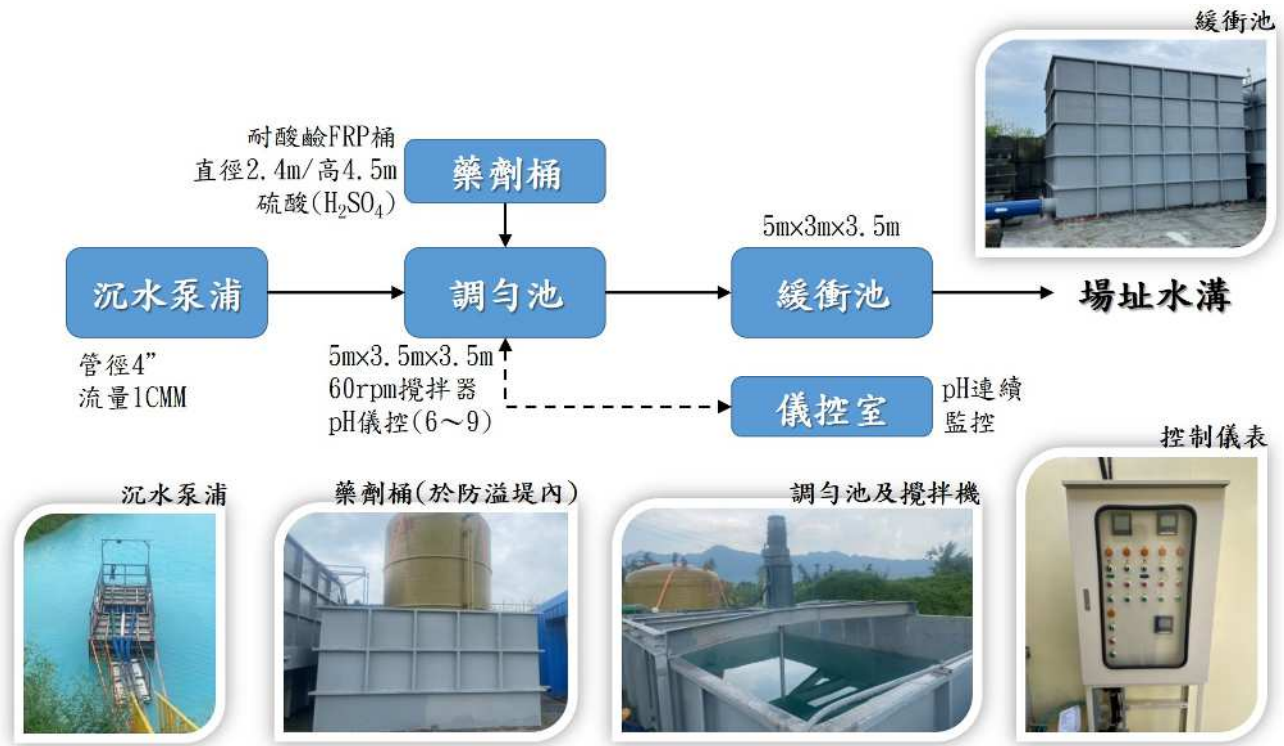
緩衝池

耐酸鹼FRP桶
直徑2.4m/高4.5m
硫酸($H_2SO_4$)

藥劑桶

5m×3m×3.5m

沉水泵浦

調勻池

緩衝池

場址水溝

管徑4"
流量1CMM

5m×3.5m×3.5m
60rpm攪拌器
pH儀控(6～9)

儀控室

pH連續
監控

控制儀表

沉水泵浦

藥劑桶(於防溢堤內)

調勻池及攪拌機